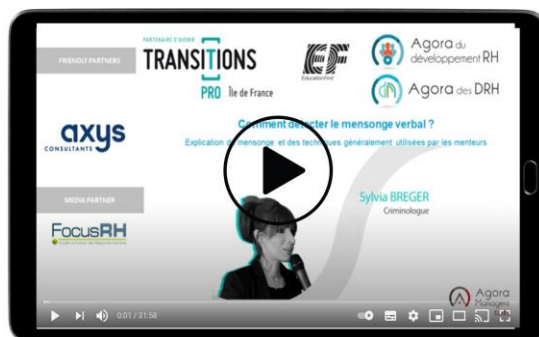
FRIENDLY PARTNERS

PARTENAIRE D'AVENIR
TRANSITIONS
PRO Île de France

EF
Education First

Agora du développement RH

Agora des DRH

axys
CONSULTANTS

Comment dé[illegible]cter le mensonge verbal ?
Explication d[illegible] mensonge et des techniques généralement utilisées par les menteurs

MEDIA PARTNER

FocusRH

Sylvia BREGER
Criminologue

Agora Managers

0:01 / 31:58